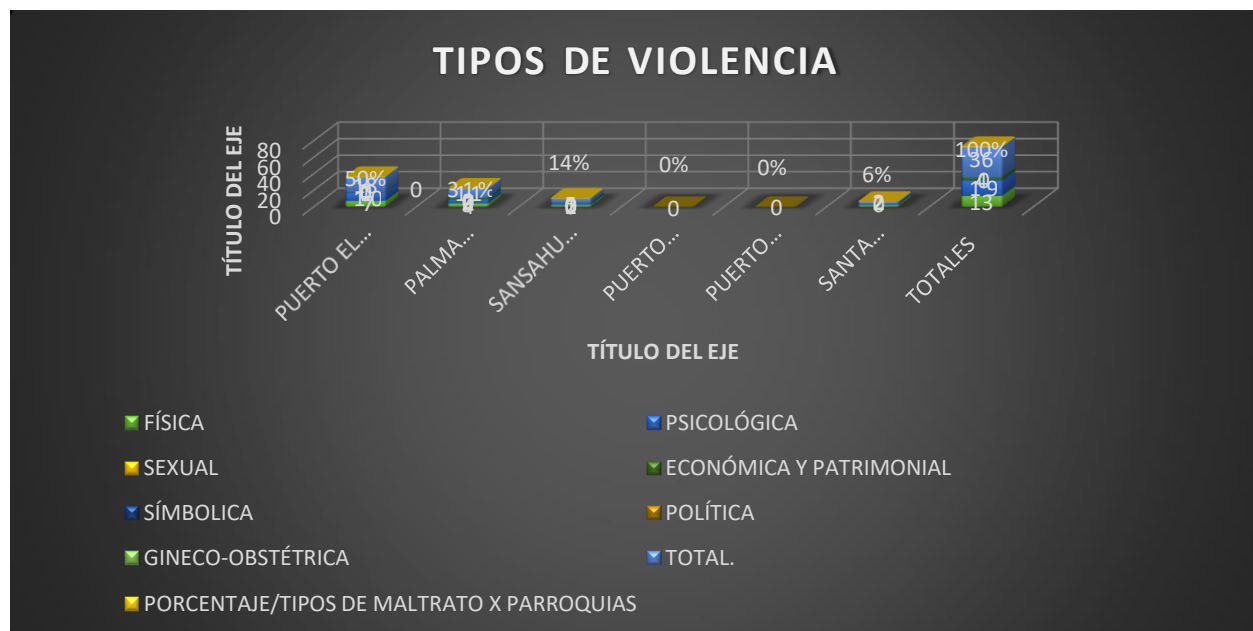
TIPOS DE VIOLENCIA

TÍTULO DEL EJE

80
60
40
20
0

50%
1
10
0
31%
1
0
14%
0
0%
0
0%
0
6%
0
100%
36
0
19
13

PUERTO EL...
PALMA...
SANSAHU...
PUERTO...
PUERTO...
SANTA...
TOTALES

TÍTULO DEL EJE

FÍSICA
PSICOLÓGICA
SEXUAL
ECONÓMICA Y PATRIMONIAL
SÍMBOLICA
POLÍTICA
GINECO-OBSTÉTRICA
TOTAL.
PORCENTAJE/TIPOS DE MALTRATO X PARROQUIAS